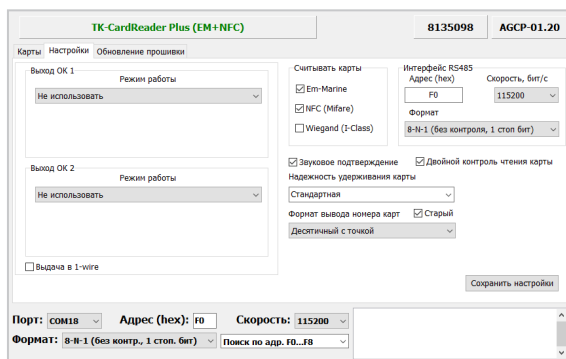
TK-CardReader Plus (EM+NFC)

8135098

AGCP-01.20

Карты

Настройки

Обновление прошивки

Выход ОК 1

Режим работы

Не использовать

Выход ОК 2

Режим работы

Не использовать

Выдача в 1-wire

Считывать карты

Em-Marine

NFC (Mifare)

Wiegand (I-Class)

Интерфейс RS485

Адрес (hex)

Скорость, бит/с

F0

115200

Формат

8-N-1 (без контроля, 1 стоп бит)

Звуковое подтверждение

Двойной контроль чтения карты

Надежность удерживания карты

Стандартная

Формат вывода номера карт

Старый

Десятичный с точкой

Сохранить настройки

Порт:

COM18

Адрес (hex):

F0

Скорость:

115200

Формат:

8-N-1 (без контр., 1 стоп. бит)

Поиск по адр. F0...F8